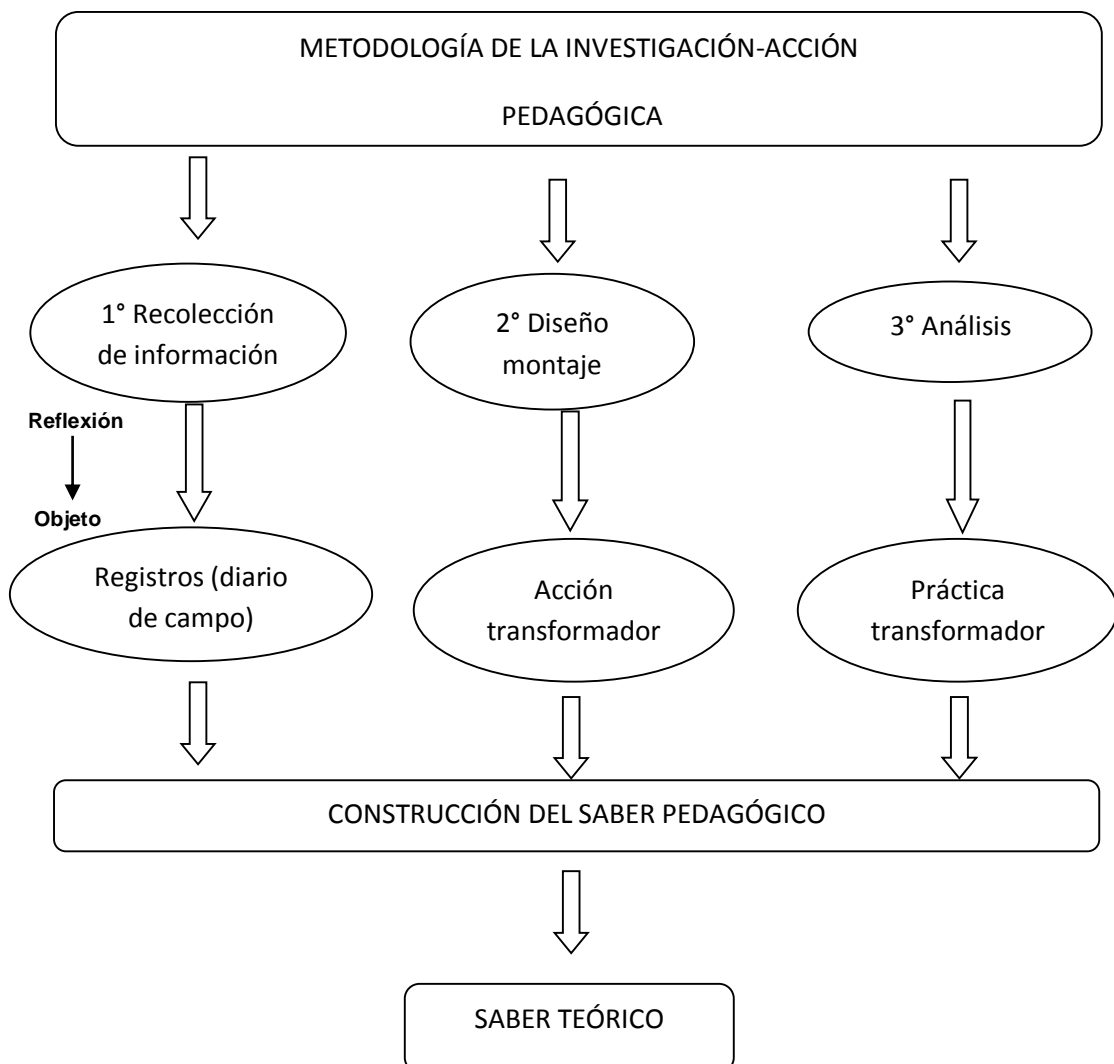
METODOLOGÍA DE LA INVESTIGACIÓN-ACCIÓN PEDAGÓGICA

1° Recolección de información

2° Diseño montaje

3° Análisis

Reflexión

Objeto

Registros (diario de campo)

Acción transformador

Práctica transformador

CONSTRUCCIÓN DEL SABER PEDAGÓGICO

SABER TEÓRICO